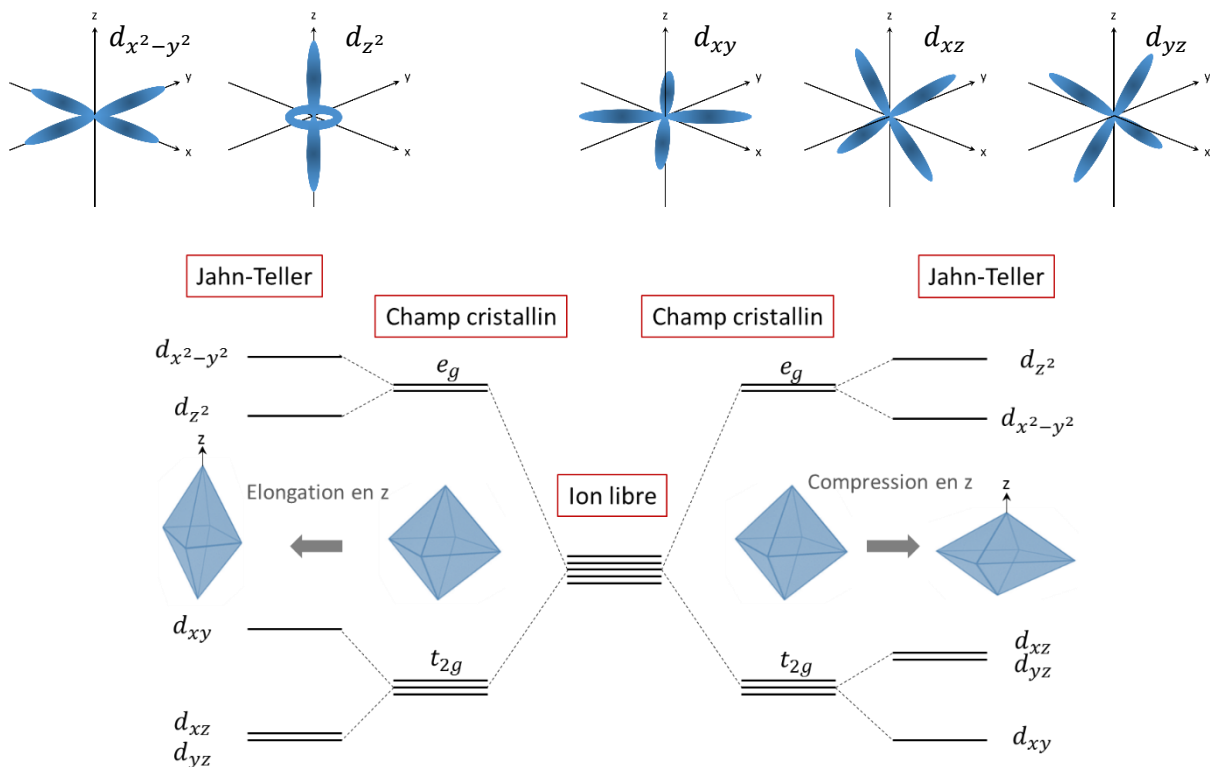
z $d_{x^2-y^2}$ y x

z $d_{z^2}$ y x

z $d_{xy}$ y x

z $d_{xz}$ y x

z $d_{yz}$ y x

Jahn-Teller

Champ cristallin

Champ cristallin

Jahn-Teller

$d_{x^2-y^2}$

$e_g$

$e_g$

$d_{z^2}$

$d_{z^2}$

$d_{x^2-y^2}$

z

Elongation en z

Ion libre

Compression en z

z

$d_{xy}$

$t_{2g}$

$t_{2g}$

$d_{xz}$
$d_{yz}$

$d_{xz}$
$d_{yz}$

$d_{xy}$